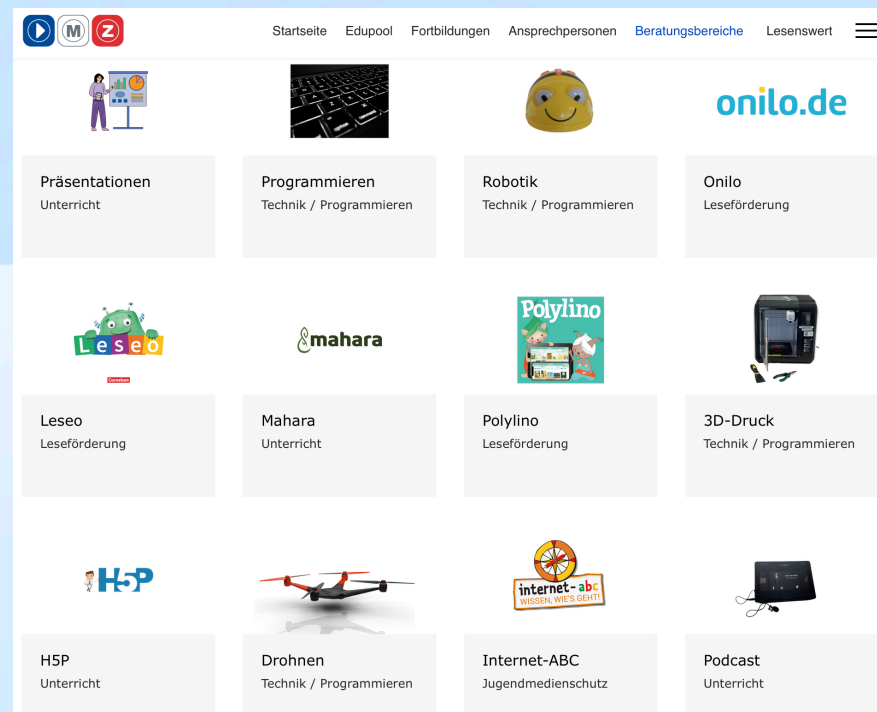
M Z

Startseite Edupool Fortbildungen Ansprechpersonen Beratungsbereiche Lesenswert

onilo.de

Präsentationen
Unterricht

Programmieren
Technik / Programmieren

Robotik
Technik / Programmieren

Onilo
Leseförderung

Leseo
Cornelsen

mahara

Polylino

Leseo
Leseförderung

Mahara
Unterricht

Polylino
Leseförderung

3D-Druck
Technik / Programmieren

H5P

internet-abc
WISSEN, WIE'S GEHT!

H5P
Unterricht

Drohnen
Technik / Programmieren

Internet-ABC
Jugendmedienschutz

Podcast
Unterricht